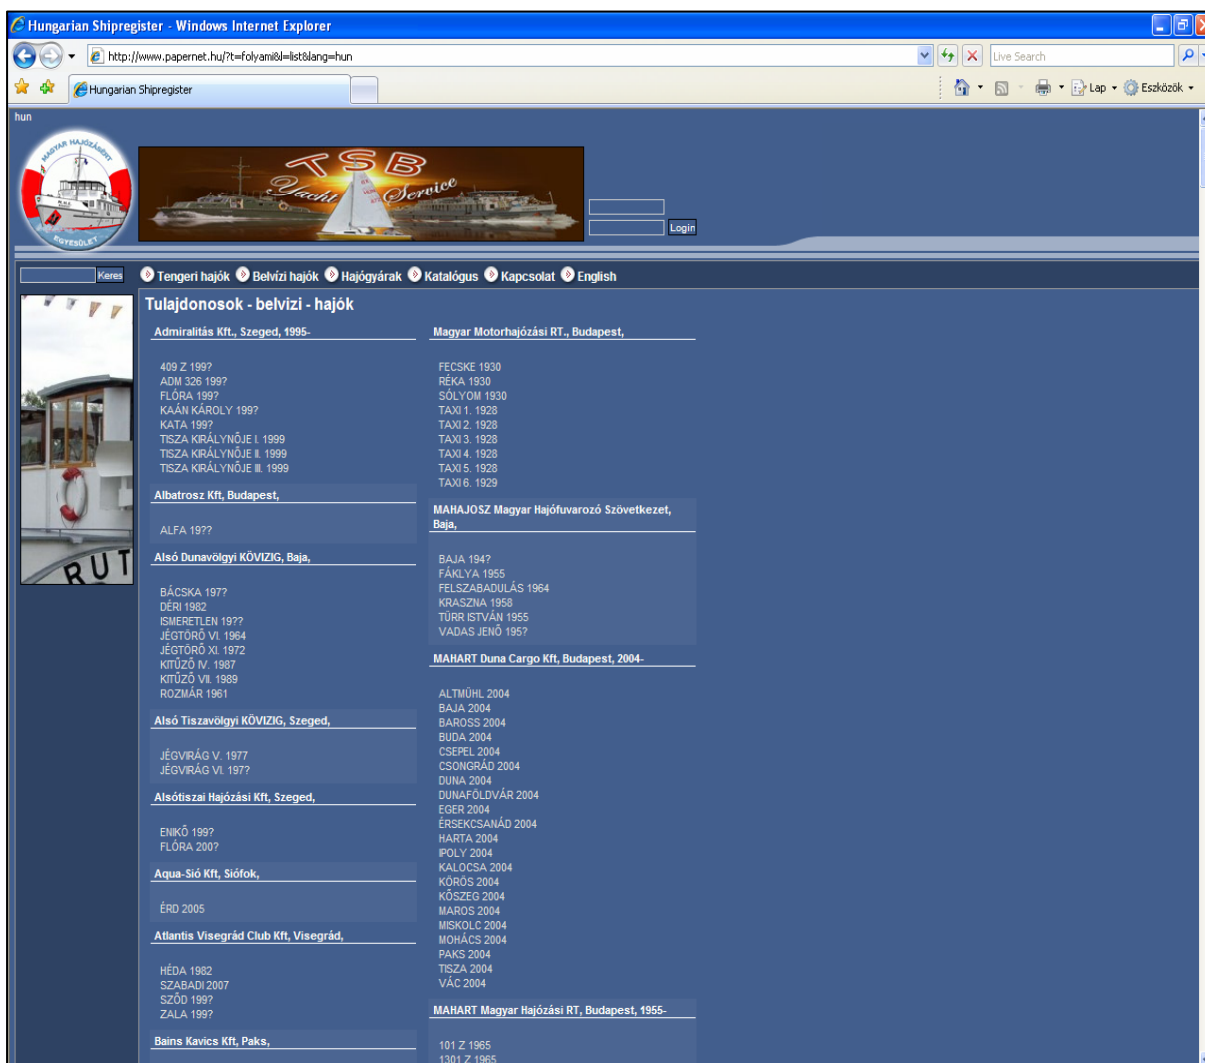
Hungarian Shipregister - Windows Internet Explorer

http://www.papernet.hu/?t=folyami&l=list&lang=hun

Live Search

Hungarian Shipregister

Lap ▾ Eszközök ▾

hun

MAGYAR HAJÓZÁSI EGYESÜLET

TSB Yacht Service

Login

Keres

Tengeri hajók Belvízi hajók Hajógyárak Katalógus Kapcsolat English

RUT

Tulajdonosok - belvizi - hajók

Admiralitás Kft., Szeged, 1995-

409 Z 199?
ADM 326 199?
FLÓRA 199?
KAÁN KÁROLY 199?
KATA 199?
TISZA KIRÁLYNŐJE I. 1999
TISZA KIRÁLYNŐJE II. 1999
TISZA KIRÁLYNŐJE III. 1999

Albatrosz Kft, Budapest,

ALFA 19??

Alsó Dunavölgyi KÖVIZIG, Baja,

BÁCSKA 197?
DÉRI 1982
ISMERETLEN 19??
JÉGTÖRŐ VI. 1964
JÉGTÖRŐ XI. 1972
KITŰZŐ IV. 1987
KITŰZŐ VII. 1989
ROZMÁR 1961

Alsó Tiszavölgyi KÖVIZIG, Szeged,

JÉGVIRÁG V. 1977
JÉGVIRÁG VI. 197?

Alsótiszai Hajózási Kft, Szeged,

ENIKŐ 199?
FLÓRA 200?

Aqua-Sió Kft, Siófok,

ÉRD 2005

Atlantis Visegrád Club Kft, Visegrád,

HÉDA 1982
SZABADI 2007
SZŐD 199?
ZALA 199?

Bains Kavics Kft, Paks,

Magyar Motorhajózási RT., Budapest,

FECSKE 1930
RÉKA 1930
SÓLYOM 1930
TAXI 1. 1928
TAXI 2. 1928
TAXI 3. 1928
TAXI 4. 1928
TAXI 5. 1928
TAXI 6. 1929

MAHAJOSZ Magyar Hajófuvarozó Szövetkezet, Baja,

BAJA 194?
FÁKLYA 1955
FELSZABADULÁS 1964
KRASZNA 1958
TÜRR ISTVÁN 1955
VADAS JENŐ 195?

MAHART Duna Cargo Kft, Budapest, 2004-

ALTMÜHL 2004
BAJA 2004
BAROSS 2004
BUDA 2004
CSEPEL 2004
CSONGRÁD 2004
DUNA 2004
DUNAFÖLDVÁR 2004
EGER 2004
ÉRSEKCSANÁD 2004
HARTA 2004
IPOLY 2004
KALOCSA 2004
KÖRÖS 2004
KŐSZEG 2004
MAROS 2004
MISKOLC 2004
MOHÁCS 2004
PAKS 2004
TISZA 2004
VÁC 2004

MAHART Magyar Hajózási RT, Budapest, 1955-

101 Z 1965
1301 Z 1965